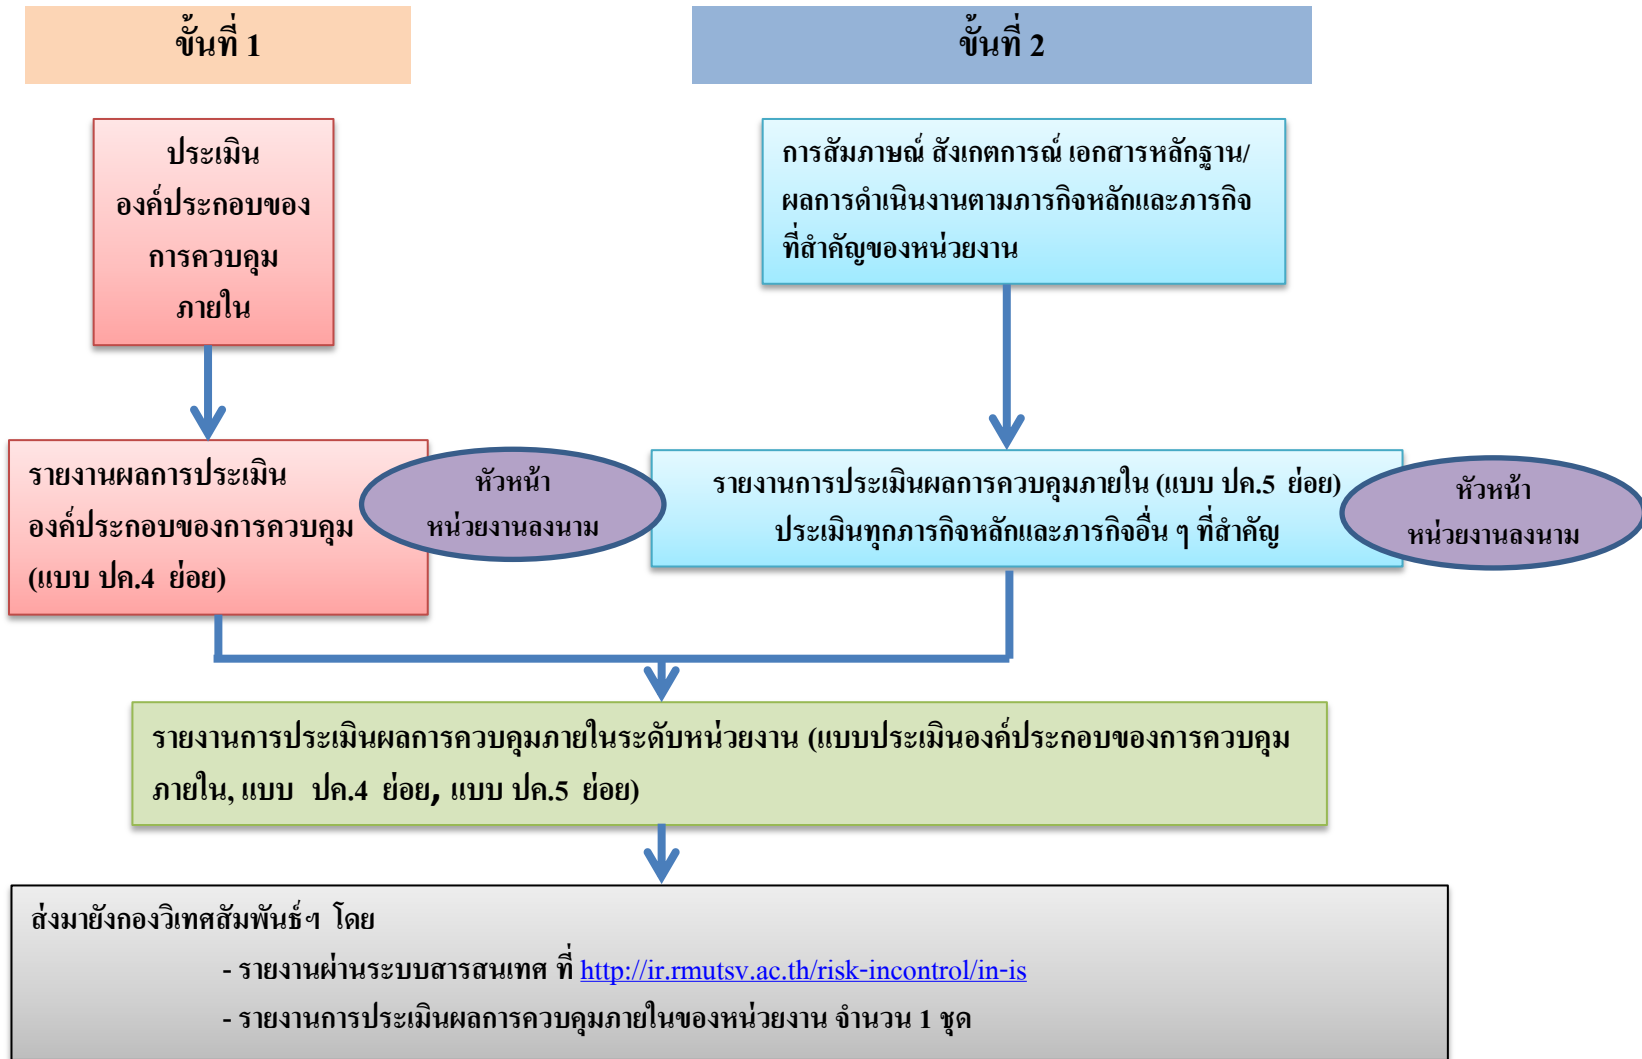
ขั้นที่ 1

ขั้นที่ 2

ประเมิน องค์ประกอบของ การควบคุม ภายใน

การสัมภาษณ์ สังเกตการณ์ เอกสารหลักฐาน/ ผลการดำเนินงานตามภารกิจหลักและภารกิจที่สำคัญของหน่วยงาน

รายงานผลการประเมิน องค์ประกอบของการควบคุม (แบบ ปค.4 ย่อย)

หัวหน้า หน่วยงานลงนาม

รายงานการประเมินผลการควบคุมภายใน (แบบ ปค.5 ย่อย) ประเมินทุกภารกิจหลักและภารกิจอื่น ๆ ที่สำคัญ

หัวหน้า หน่วยงานลงนาม

รายงานการประเมินผลการควบคุมภายในระดับหน่วยงาน (แบบประเมินองค์ประกอบของการควบคุมภายใน, แบบ ปค.4 ย่อย, แบบ ปค.5 ย่อย)

ส่งมายังกองวิเทศสัมพันธ์ฯ โดย

- รายงานผ่านระบบสารสนเทศ ที่ http://ir.rmutsv.ac.th/risk-incontrol/in-is

- รายงานการประเมินผลการควบคุมภายในของหน่วยงาน จำนวน 1 ชุด